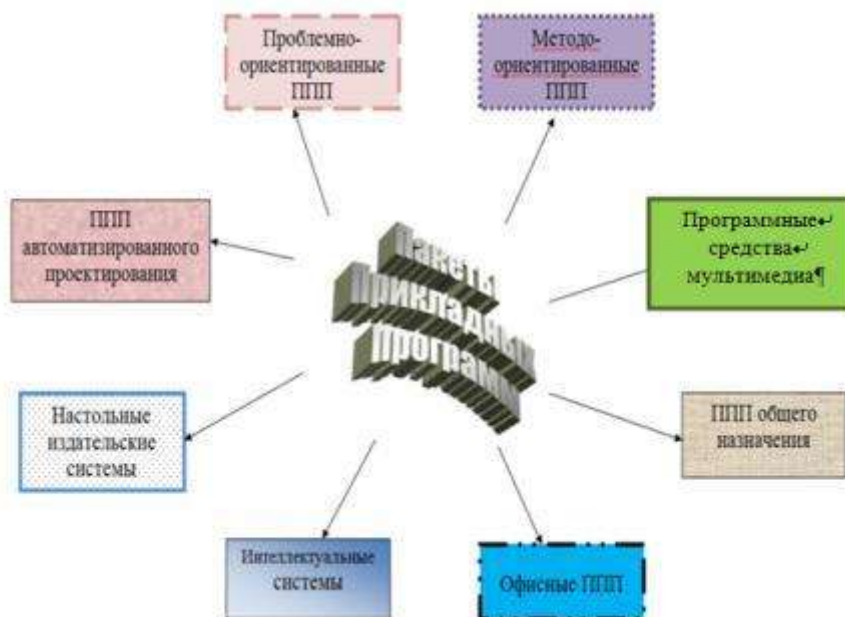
Проблемно-ориентированные ППП

Методо-ориентированные ППП

ППП автоматизированного проектирования

Пакеты Прикладных Программ

Программные↵ средства↵ мультимедиа¶

Настольные издательские системы

ППП общего назначения

Интеллектуальные системы

Офисные ППП